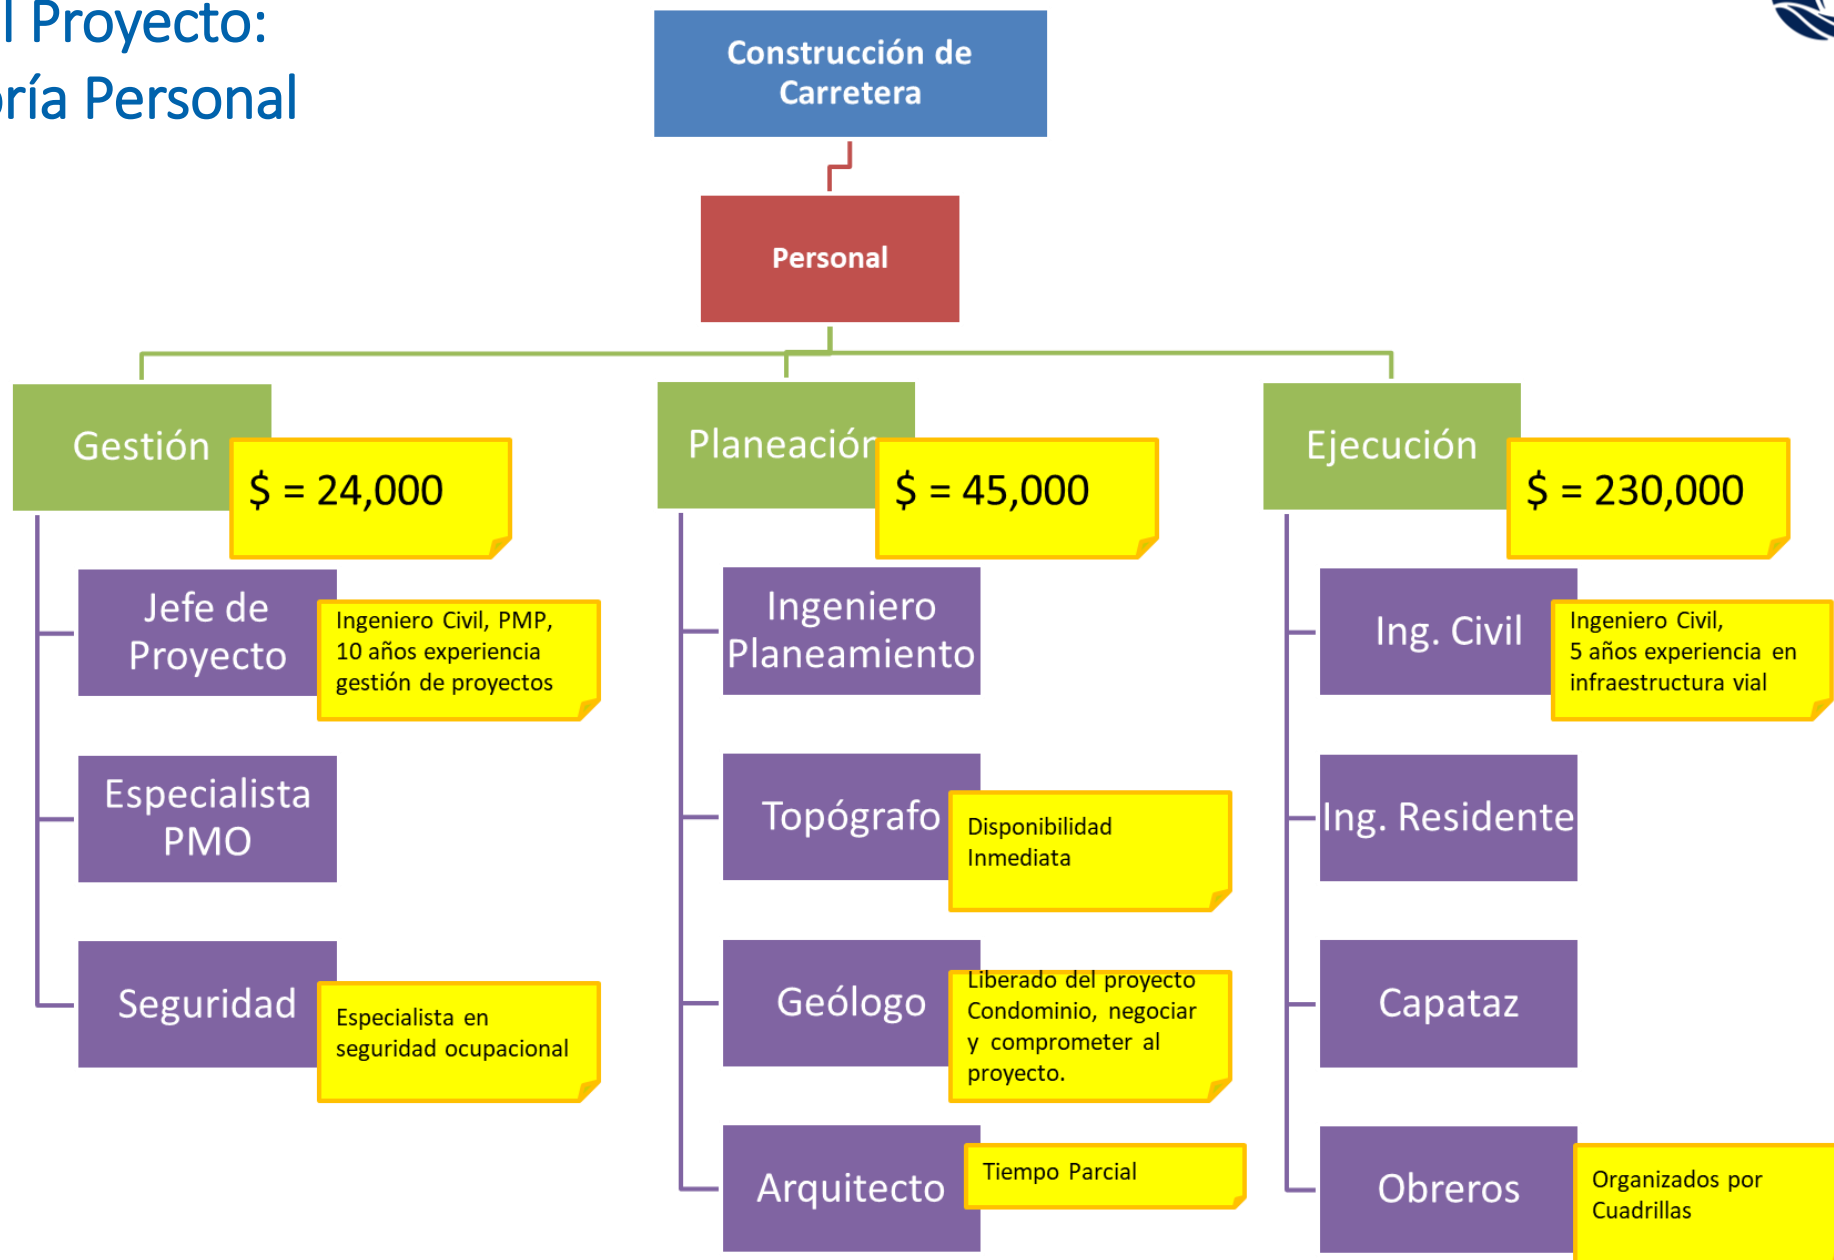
l Proyecto:
ría Personal

Construcción de Carretera

Personal

Gestión

$ = 24,000

Jefe de Proyecto

Ingeniero Civil, PMP, 10 años experiencia gestión de proyectos

Especialista PMO

Seguridad

Especialista en seguridad ocupacional

Planeación

$ = 45,000

Ingeniero Planeamiento

Topógrafo

Disponibilidad Inmediata

Geólogo

Liberado del proyecto Condominio, negociar y comprometer al proyecto.

Arquitecto

Tiempo Parcial

Ejecución

$ = 230,000

Ing. Civil

Ingeniero Civil, 5 años experiencia en infraestructura vial

Ing. Residente

Capataz

Obreros

Organizados por Cuadrillas